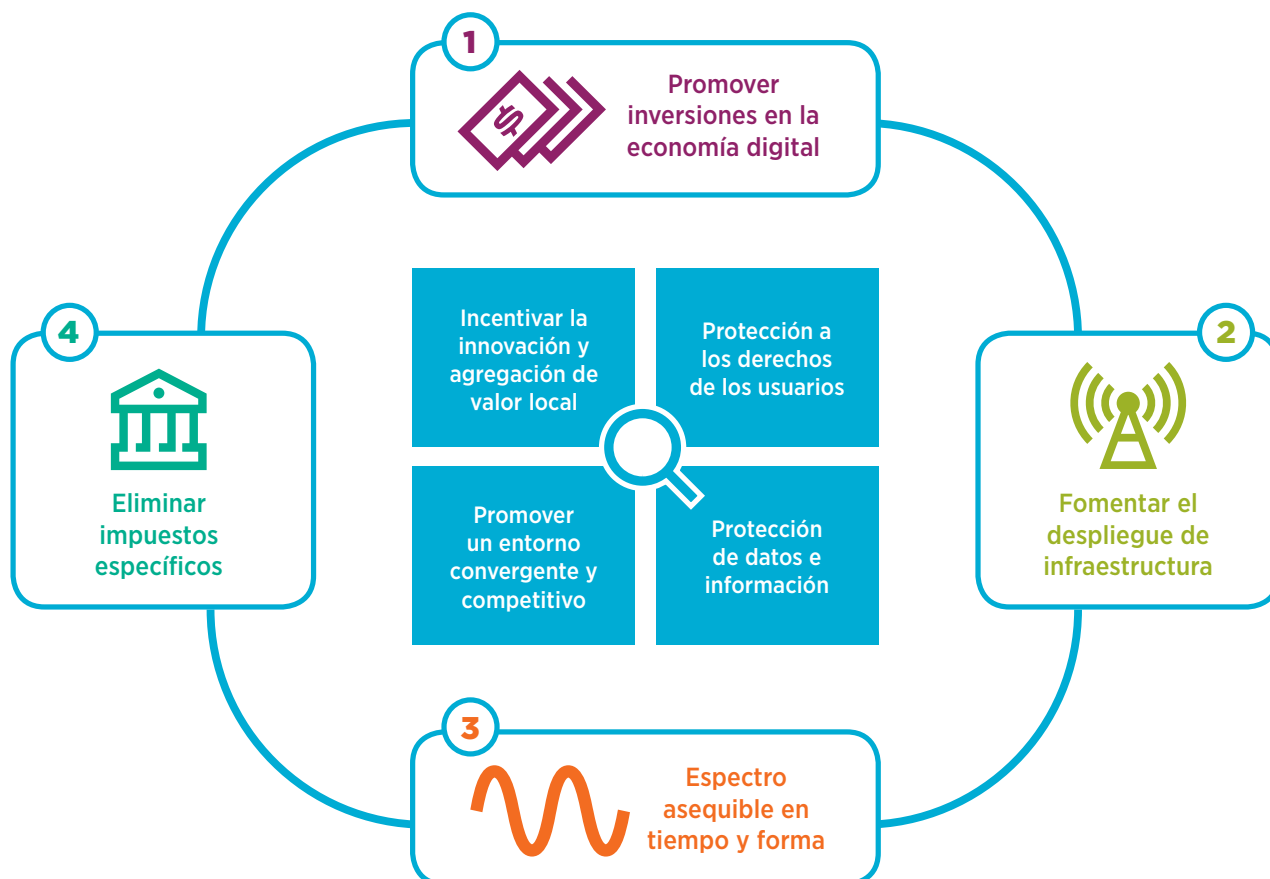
1

Promover inversiones en la economía digital

Incentivar la innovación y agregación de valor local

Protección a los derechos de los usuarios

Promover un entorno convergente y competitivo

Protección de datos e información

4

Eliminar impuestos específicos

2

Fomentar el despliegue de infraestructura

3

Espectro asequible en tiempo y forma